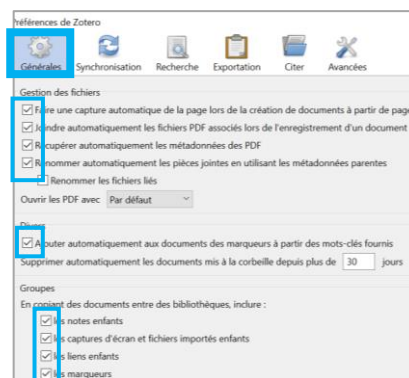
Préférences de Zotero

Générales Synchronisation Recherche Exportation Citer Avancées

Gestion des fichiers

Faire une capture automatique de la page lors de la création de documents à partir de page

Joindre automatiquement les fichiers PDF associés lors de l'enregistrement d'un document

Récupérer automatiquement les métadonnées des PDF

Renommer automatiquement les pièces jointes en utilisant les métadonnées parentes

Renommer les fichiers liés

Ouvrir les PDF avec Par défaut

Divers

Ajouter automatiquement aux documents des marqueurs à partir des mots-clés fournis

Supprimer automatiquement les documents mis à la corbeille depuis plus de 30 jours

Groupes

En copiant des documents entre des bibliothèques, inclure :

les notes enfants

les captures d'écran et fichiers importés enfants

les liens enfants

les marqueurs